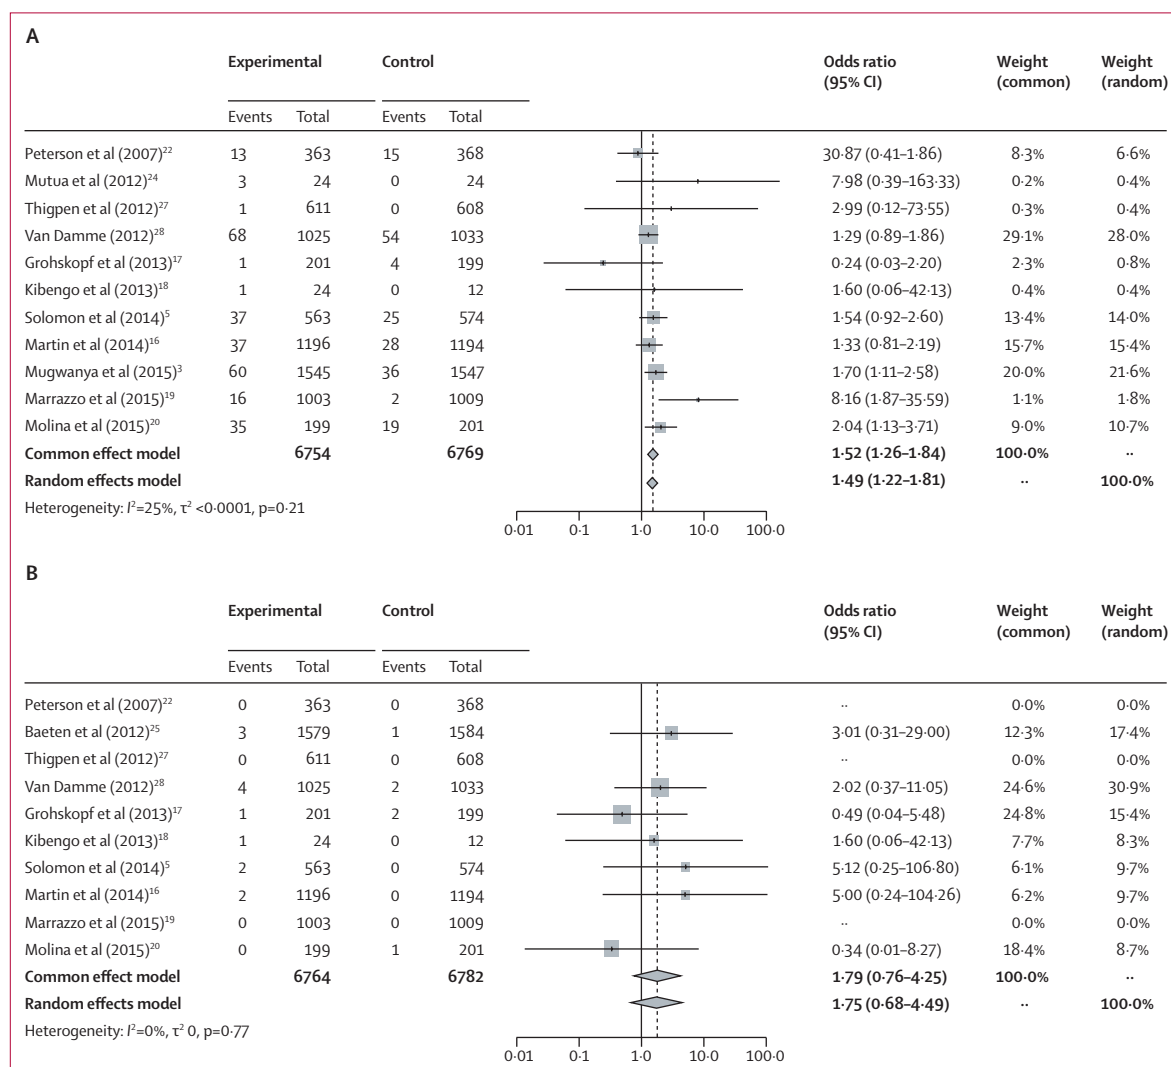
A

| | Experimental | | Control | | Odds ratio (95% CI) | Weight (common) | Weight (random) |
|---|---|---|---|---|---|---|---|
| | Events | Total | Events | Total | | | |
| Peterson et al (2007)$^{22}$ | 13 | 363 | 15 | 368 | 30·87 (0·41–1·86) | 8·3% | 6·6% |
| Mutua et al (2012)$^{24}$ | 3 | 24 | 0 | 24 | 7·98 (0·39–163·33) | 0·2% | 0·4% |
| Thigpen et al (2012)$^{27}$ | 1 | 611 | 0 | 608 | 2·99 (0·12–73·55) | 0·3% | 0·4% |
| Van Damme (2012)$^{28}$ | 68 | 1025 | 54 | 1033 | 1·29 (0·89–1·86) | 29·1% | 28·0% |
| Grohskopf et al (2013)$^{17}$ | 1 | 201 | 4 | 199 | 0·24 (0·03–2·20) | 2·3% | 0·8% |
| Kibengo et al (2013)$^{18}$ | 1 | 24 | 0 | 12 | 1·60 (0·06–42·13) | 0·4% | 0·4% |
| Solomon et al (2014)$^{5}$ | 37 | 563 | 25 | 574 | 1·54 (0·92–2·60) | 13·4% | 14·0% |
| Martin et al (2014)$^{16}$ | 37 | 1196 | 28 | 1194 | 1·33 (0·81–2·19) | 15·7% | 15·4% |
| Mugwanya et al (2015)$^{3}$ | 60 | 1545 | 36 | 1547 | 1·70 (1·11–2·58) | 20·0% | 21·6% |
| Marrazzo et al (2015)$^{19}$ | 16 | 1003 | 2 | 1009 | 8·16 (1·87–35·59) | 1·1% | 1·8% |
| Molina et al (2015)$^{20}$ | 35 | 199 | 19 | 201 | 2·04 (1·13–3·71) | 9·0% | 10·7% |
| **Common effect model** | | **6754** | | **6769** | **1·52 (1·26–1·84)** | **100·0%** | ·· |
| **Random effects model** | | | | | **1·49 (1·22–1·81)** | ·· | **100·0%** |

Heterogeneity: $I^2$=25%, $\tau^2$ <0·0001, p=0·21

0·01 0·1 1·0 10·0 100·0

B

| | Experimental | | Control | | Odds ratio (95% CI) | Weight (common) | Weight (random) |
|---|---|---|---|---|---|---|---|
| | Events | Total | Events | Total | | | |
| Peterson et al (2007)$^{22}$ | 0 | 363 | 0 | 368 | ·· | 0·0% | 0·0% |
| Baeten et al (2012)$^{25}$ | 3 | 1579 | 1 | 1584 | 3·01 (0·31–29·00) | 12·3% | 17·4% |
| Thigpen et al (2012)$^{27}$ | 0 | 611 | 0 | 608 | ·· | 0·0% | 0·0% |
| Van Damme (2012)$^{28}$ | 4 | 1025 | 2 | 1033 | 2·02 (0·37–11·05) | 24·6% | 30·9% |
| Grohskopf et al (2013)$^{17}$ | 1 | 201 | 2 | 199 | 0·49 (0·04–5·48) | 24·8% | 15·4% |
| Kibengo et al (2013)$^{18}$ | 1 | 24 | 0 | 12 | 1·60 (0·06–42·13) | 7·7% | 8·3% |
| Solomon et al (2014)$^{5}$ | 2 | 563 | 0 | 574 | 5·12 (0·25–106·80) | 6·1% | 9·7% |
| Martin et al (2014)$^{16}$ | 2 | 1196 | 0 | 1194 | 5·00 (0·24–104·26) | 6·2% | 9·7% |
| Marrazzo et al (2015)$^{19}$ | 0 | 1003 | 0 | 1009 | ·· | 0·0% | 0·0% |
| Molina et al (2015)$^{20}$ | 0 | 199 | 1 | 201 | 0·34 (0·01–8·27) | 18·4% | 8·7% |
| **Common effect model** | | **6764** | | **6782** | **1·79 (0·76–4·25)** | **100·0%** | ·· |
| **Random effects model** | | | | | **1·75 (0·68–4·49)** | ·· | **100·0%** |

Heterogeneity: $I^2$=0%, $\tau^2$ 0, p=0·77

0·01 0·1 1·0 10·0 100·0